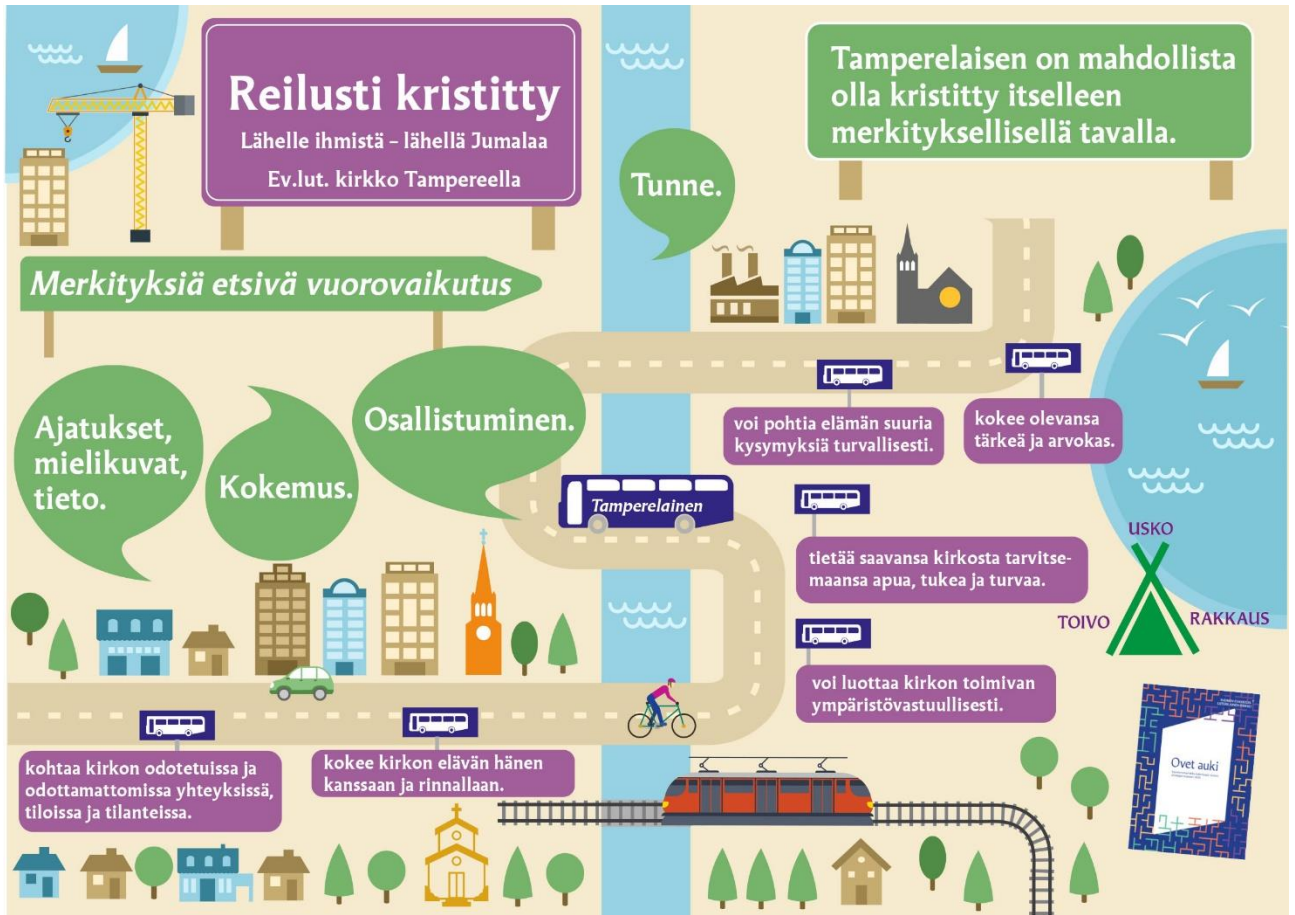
Reilusti kristitty
Lähelle ihmistä – lähellä Jumalaa
Ev.lut. kirkko Tampereella

Tunne.

Tamperelaisen on mahdollista olla kristitty itselleen merkityksellisellä tavalla.

Merkityksiä etsivä vuorovaikutus

Ajatukset, mielikuvat, tieto.

Kokemus.

Osallistuminen.

voi pohtia elämän suuria kysymyksiä turvallisesti.

kokee olevansa tärkeä ja arvokas.

Tamperelainen

tietää saavansa kirkosta tarvitsemaansa apua, tukea ja turvaa.

USKO
TOIVO
RAKKAUS

voi luottaa kirkon toimivan ympäristövastuullisesti.

kohtaa kirkon odotetuissa ja odottamattomissa yhteyksissä, tiloissa ja tilanteissa.

kokee kirkon elävän hänen kanssaan ja rinnallaan.

Ovet auki